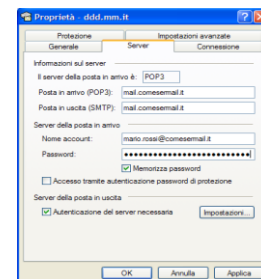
Proprietà - ddd.mm.it

Protezione
Impostazioni avanzate
Generale
Server
Connessione

Informazioni sul server
Il server della posta in arrivo è: POP3
Posta in arrivo (POP3): mail.comesermail.it
Posta in uscita (SMTP): mail.comesermail.it

Server della posta in arrivo
Nome account: mario.rossi@comesermail.it
Password: ••••••••••••••••••••••••••
Memorizza password
Accesso tramite autenticazione password di protezione

Server della posta in uscita
Autenticazione del server necessaria
Impostazioni...

OK
Annulla
Applica